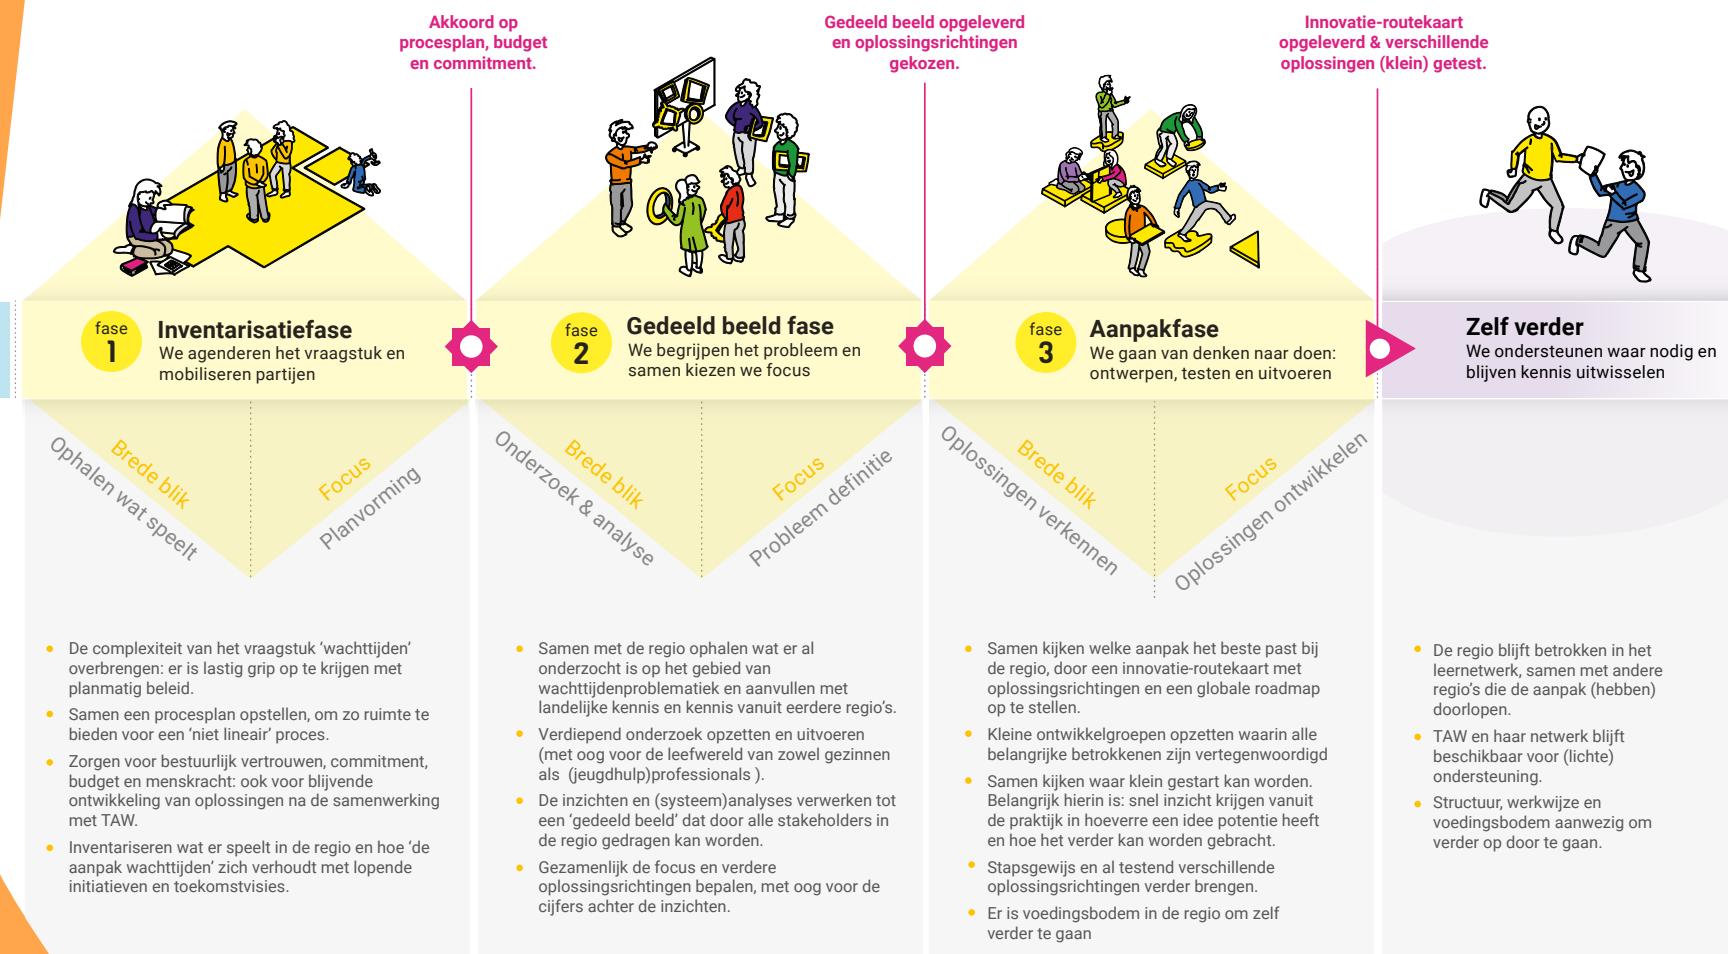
Akkoord op procesplan, budget en commitment.

Gedeeld beeld opgeleverd en oplossingsrichtingen gekozen.

Innovatie-routekaart opgeleverd & verschillende oplossingen (klein) getest.

fase 1
Inventarisatiefase
We agenderen het vraagstuk en mobiliseren partijen

fase 2
Gedeeld beeld fase
We begrijpen het probleem en samen kiezen we focus

fase 3
Aanpakfase
We gaan van denken naar doen: ontwerpen, testen en uitvoeren

Zelf verder
We ondersteunen waar nodig en blijven kennis uitwisselen

Brede blik
Ophalen wat speelt
Focus
Planvorming

Brede blik
Onderzoek & analyse
Focus
Probleem definitie

Brede blik
Oplossingen verkennen
Focus
Oplossingen ontwikkelen

- De complexiteit van het vraagstuk 'wachttijden' overbrengen: er is lastig grip op te krijgen met planmatig beleid.
- Samen een procesplan opstellen, om zo ruimte te bieden voor een 'niet lineair' proces.
- Zorgen voor bestuurlijk vertrouwen, commitment, budget en menskracht: ook voor blijvende ontwikkeling van oplossingen na de samenwerking met TAW.
- Inventariseren wat er speelt in de regio en hoe 'de aanpak wachttijden' zich verhoudt met lopende initiatieven en toekomstvisies.

- Samen met de regio ophalen wat er al onderzocht is op het gebied van wachttijdenproblematiek en aanvullen met landelijke kennis en kennis vanuit eerdere regio's.
- Verdiepend onderzoek opzetten en uitvoeren (met oog voor de leefwereld van zowel gezinnen als (jeugdhulp)professionals ).
- De inzichten en (systeem)analyses verwerken tot een 'gedeeld beeld' dat door alle stakeholders in de regio gedragen kan worden.
- Gezamenlijk de focus en verdere oplossingsrichtingen bepalen, met oog voor de cijfers achter de inzichten.

- Samen kijken welke aanpak het beste past bij de regio, door een innovatie-routekaart met oplossingsrichtingen en een globale roadmap op te stellen.
- Kleine ontwikkelgroepen opzetten waarin alle belangrijke betrokkenen zijn vertegenwoordigd
- Samen kijken waar klein gestart kan worden. Belangrijk hierin is: snel inzicht krijgen vanuit de praktijk in hoeverre een idee potentie heeft en hoe het verder kan worden gebracht.
- Stapsgewijs en al testend verschillende oplossingsrichtingen verder brengen.
- Er is voedingsbodem in de regio om zelf verder te gaan

- De regio blijft betrokken in het leernetwerk, samen met andere regio's die de aanpak (hebben) doorlopen.
- TAW en haar netwerk blijft beschikbaar voor (lichte) ondersteuning.
- Structuur, werkwijze en voedingsbodem aanwezig om verder op door te gaan.